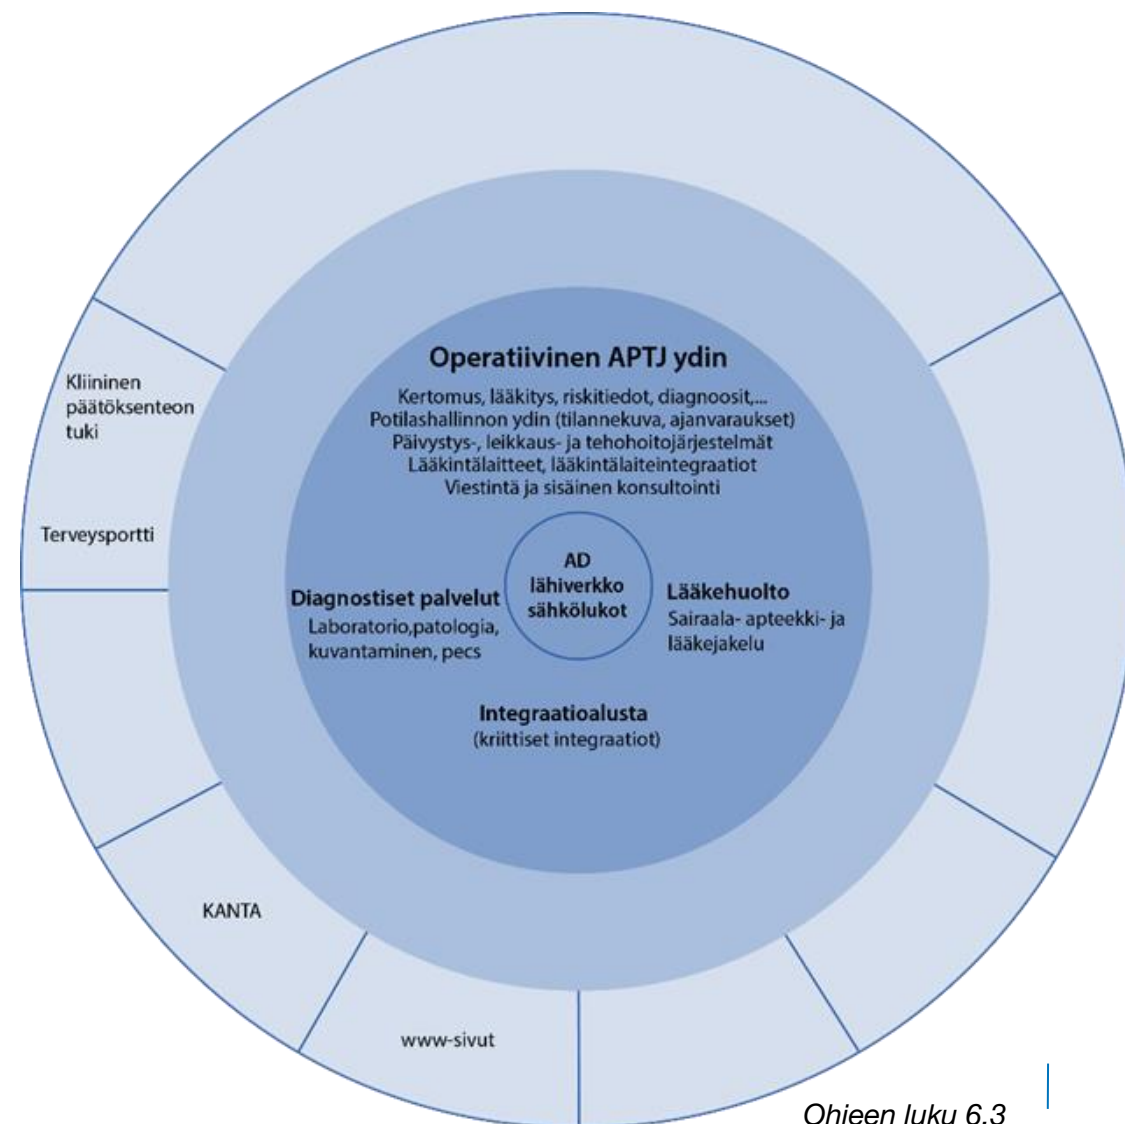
Operatiivinen APTJ ydin

Kertomus, lääkitys, riskitiedot, diagnoosit,...
Potilashallinnon ydin (tilannekuva, ajanvaraukset)
Päivystys-, leikkaus- ja tehohoitojärjestelmät
Lääkintälaitteet, lääkintälaiteintegraatiot
Viestintä ja sisäinen konsultointi

AD lähiverkko sähkölukot

Diagnostiset palvelut
Laboratorio,patologia, kuvantaminen, pecs

Lääkehuolto
Sairaala- apteekki- ja lääkejakelu

Integraatioalusta
(kriittiset integraatiot)

Kliininen päätöksenteon tuki

Terveysportti

KANTA

www-sivut

Ohjeen luku 6.3